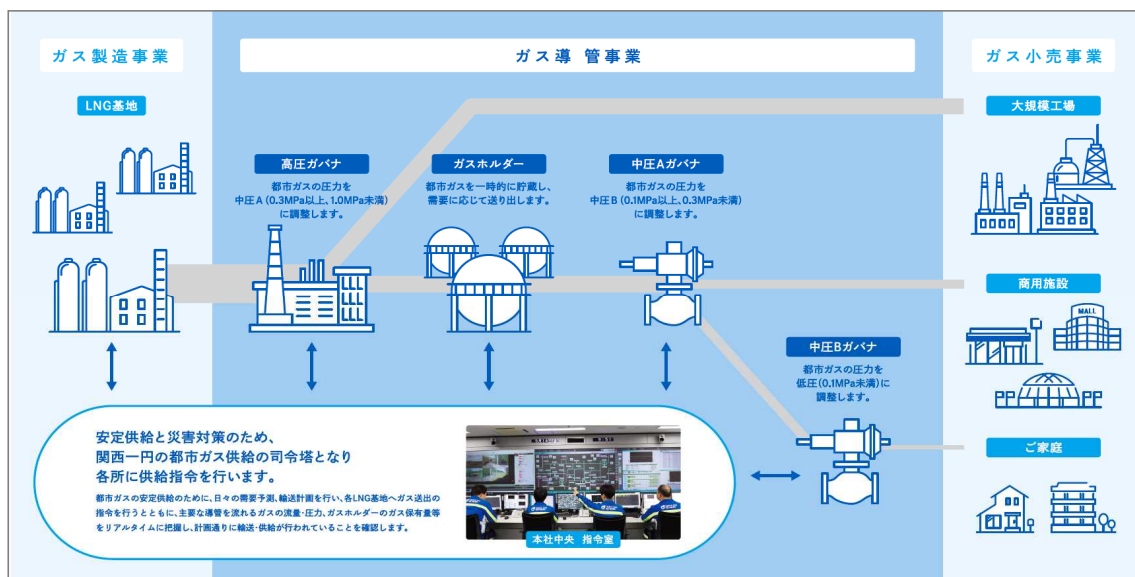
ガス製造事業

ガス導 管事業

ガス小売事業

LNG基地

高圧ガバナ
都市ガスの圧力を中圧A（0.3MPa以上、1.0MPa未満）に調整します。

ガスホルダー
都市ガスを一時的に貯蔵し、需要に応じて送り出します。

中圧Aガバナ
都市ガスの圧力を中圧B（0.1MPa以上、0.3MPa未満）に調整します。

大規模工場

商用施設

MALL

中圧Bガバナ
都市ガスの圧力を低圧（0.1MPa未満）に調整します。

ご家庭

安定供給と災害対策のため、関西一円の都市ガス供給の司令塔となり各所に供給指令を行います。

都市ガスの安定供給のために、日々の需要予測、輸送計画を行い、各LNG基地へガス送出の指令を行うとともに、主要な導管を流れるガスの流量・圧力、ガスホルダーのガス保有量等をリアルタイムに把握し、計画通りに輸送・供給が行われていることを確認します。

本社中央 指令室